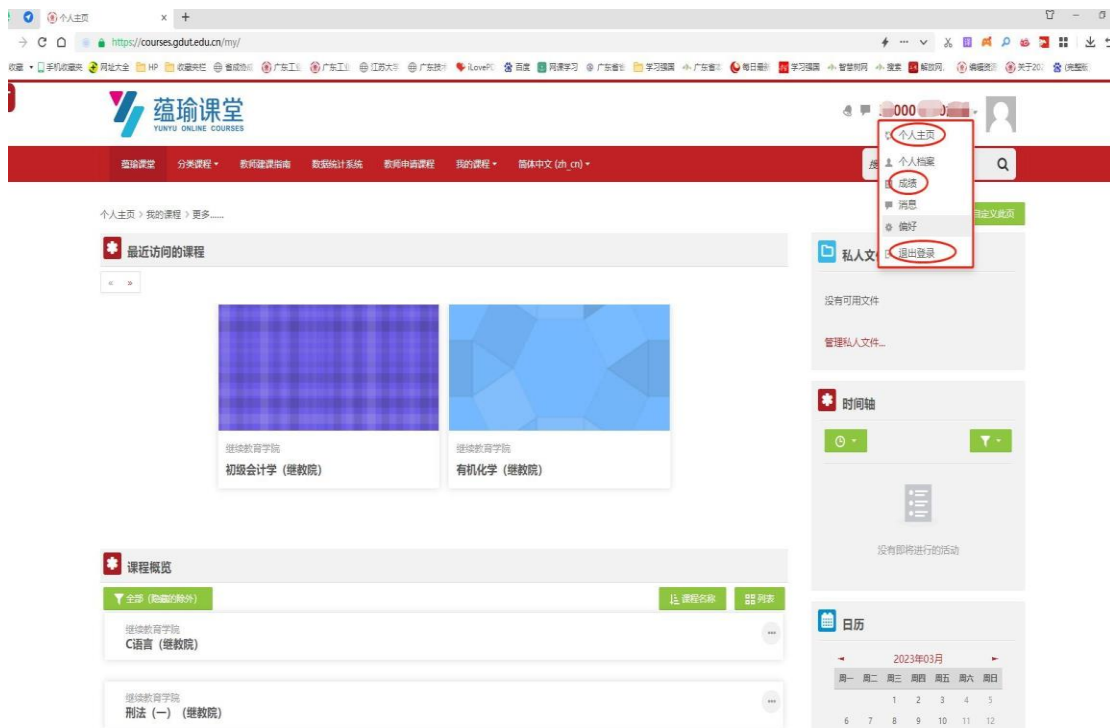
个人主页 × +

https://courses.gdut.edu.cn/my/

收藏 手机收藏夹 网址大全 HP 收藏夹栏 省成绩 广东工业 广东工业 江苏大学 广东技术 iLovePDF 百度 网课学习 广东省 学习强国 广东省 每日最新 学习强国 智慧树网 搜索 解放网 编辑资源 关于202 使整际

蕴瑜课堂
YUNYU ONLINE COURSES

000

个人主页
个人档案
成绩
消息
偏好
退出登录

蕴瑜课堂 分类课程 ▾ 教师建课指南 数据统计系统 教师申请课程 我的课程 ▾ 简体中文 (zh_cn) ▾

个人主页 › 我的课程 › 更多......

自定义此页

最近访问的课程

« »

继续教育学院
初级会计学（继教院）

继续教育学院
有机化学（继教院）

私人文

没有可用文件

管理私人文件...

时间轴

没有即将进行的活动

课程概览

全部（隐藏的除外）

课程名称 列表

继续教育学院
C语言（继教院）

继续教育学院
刑法（一）（继教院）

日历

2023年03月

| 周一 | 周二 | 周三 | 周四 | 周五 | 周六 | 周日 |
|---|---|---|---|---|---|---|
| | | 1 | 2 | 3 | 4 | 5 |
| 6 | 7 | 8 | 9 | 10 | 11 | 12 |